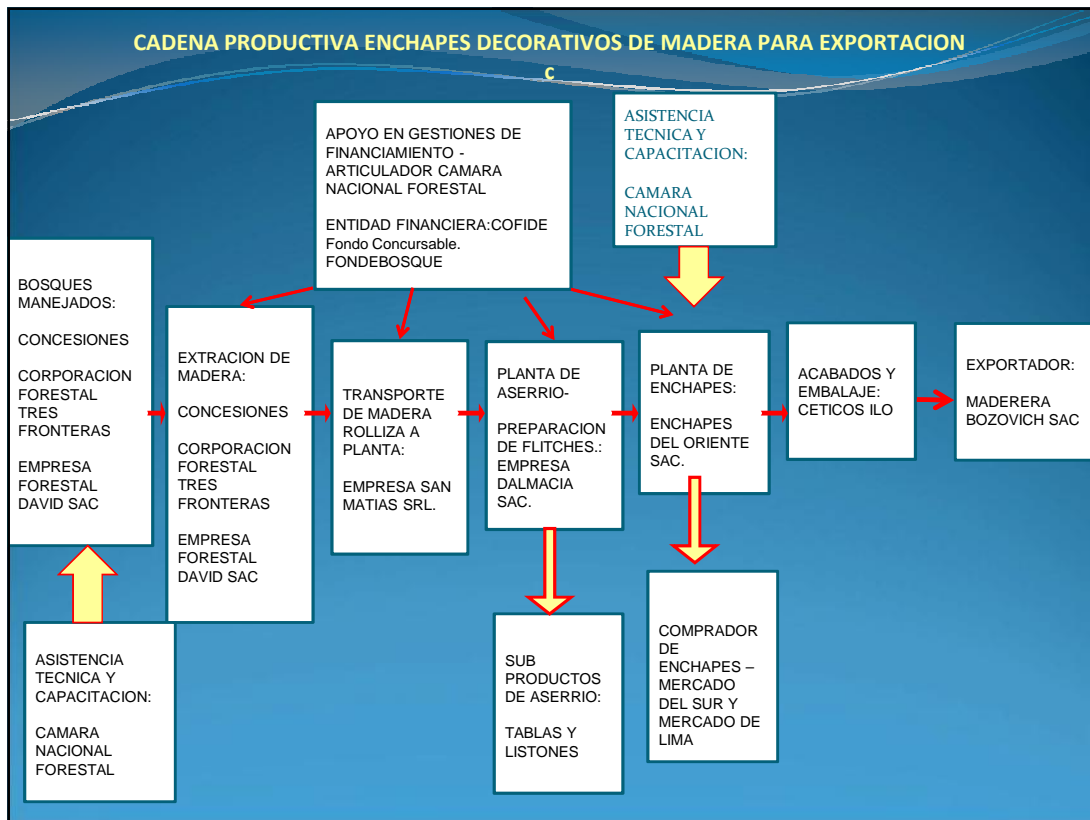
CADENA PRODUCTIVA ENCHAPES DECORATIVOS DE MADERA PARA EXPORTACION
C

APOYO EN GESTIONES DE FINANCIAMIENTO - ARTICULADOR CAMARA NACIONAL FORESTAL

ENTIDAD FINANCIERA:COFIDE Fondo Concursable. FONDEBOSQUE

ASISTENCIA TECNICA Y CAPACITACION:

CAMARA NACIONAL FORESTAL

BOSQUES MANEJADOS:

CONCESIONES

CORPORACION FORESTAL TRES FRONTERAS

EMPRESA FORESTAL DAVID SAC

EXTRACION DE MADERA:

CONCESIONES

CORPORACION FORESTAL TRES FRONTERAS

EMPRESA FORESTAL DAVID SAC

TRANSPORTE DE MADERA ROLLIZA A PLANTA:

EMPRESA SAN MATIAS SRL.

PLANTA DE ASERRIO-

PREPARACION DE FLITCHES.: EMPRESA DALMACIA SAC.

PLANTA DE ENCHAPES:

ENCHAPES DEL ORIENTE SAC.

ACABADOS Y EMBALAJE: CETICOS ILO

EXPORTADOR:

MADERERA BOZOVICH SAC

ASISTENCIA TECNICA Y CAPACITACION:

CAMARA NACIONAL FORESTAL

SUB PRODUCTOS DE ASERRIO:

TABLAS Y LISTONES

COMPRADOR DE ENCHAPES – MERCADO DEL SUR Y MERCADO DE LIMA